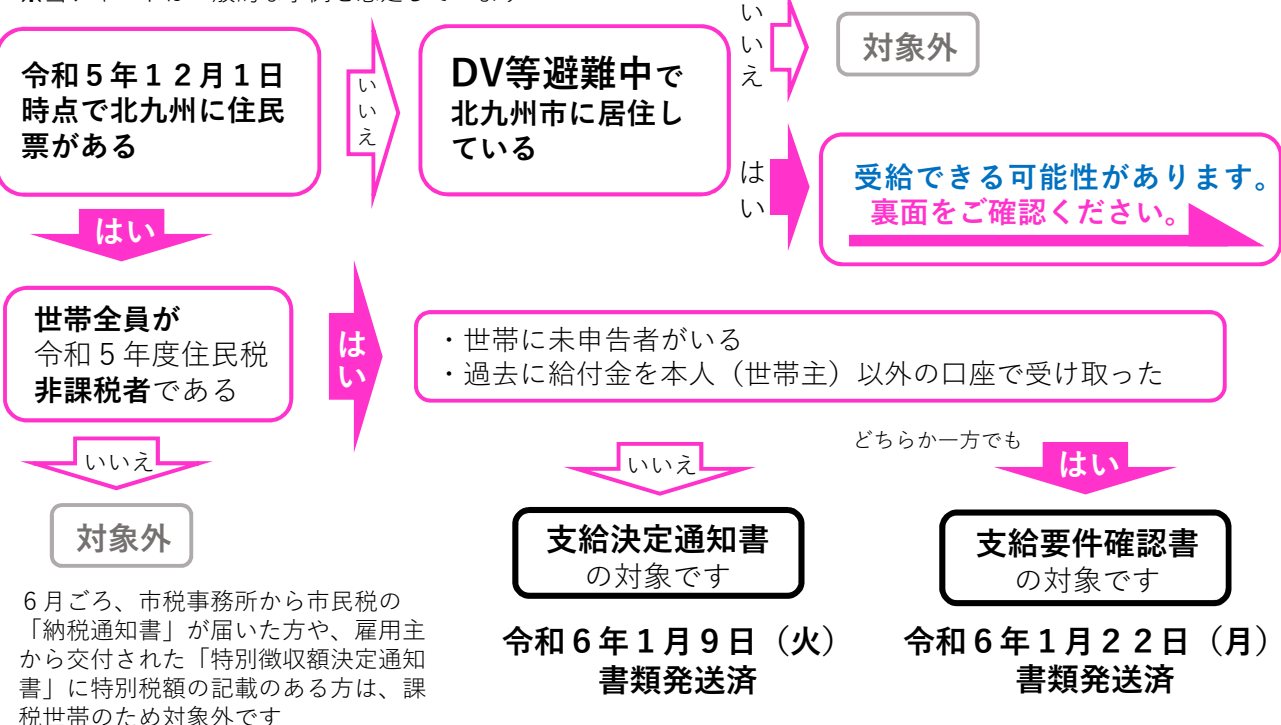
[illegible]

令和５年１２月１日時点で北九州に住民票がある

いいえ

DV等避難中で北九州市に居住している

いいえ

対象外

はい

受給できる可能性があります。
裏面をご確認ください。

はい

世帯全員が令和５年度住民税非課税者である

はい

・世帯に未申告者がいる
・過去に給付金を本人（世帯主）以外の口座で受け取った

いいえ

対象外

６月ごろ、市税事務所から市民税の「納税通知書」が届いた方や、雇用主から交付された「特別徴収額決定通知書」に特別税額の記載のある方は、課税世帯のため対象外です

いいえ

支給決定通知書
の対象です

令和６年１月９日（火）
書類発送済

どちらか一方でも

はい

支給要件確認書
の対象です

令和６年１月２２日（月）
書類発送済